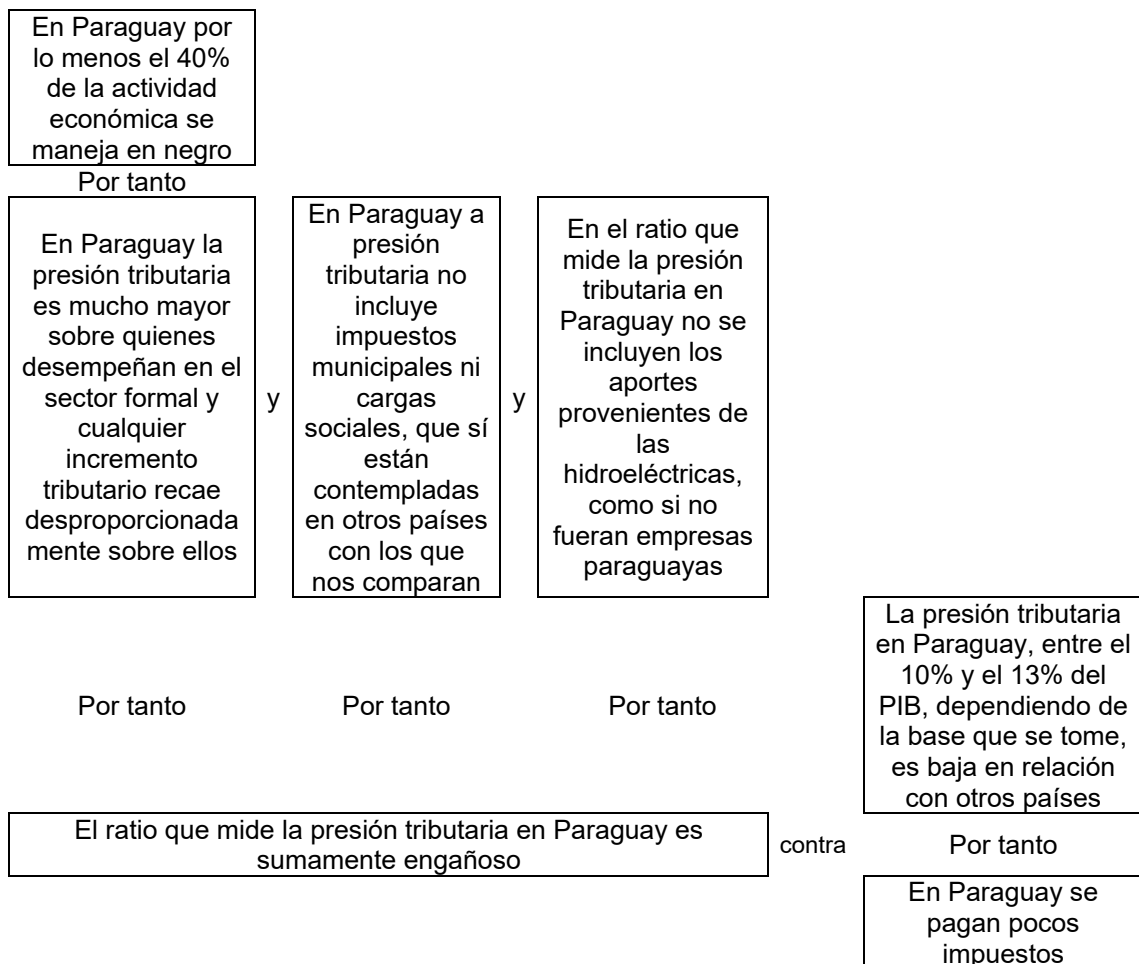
En Paraguay por lo menos el 40% de la actividad económica se maneja en negro

Por tanto

En Paraguay la presión tributaria es mucho mayor sobre quienes desempeñan en el sector formal y cualquier incremento tributario recae desproporcionadamente sobre ellos

y

En Paraguay a presión tributaria no incluye impuestos municipales ni cargas sociales, que sí están contempladas en otros países con los que nos comparan

y

En el ratio que mide la presión tributaria en Paraguay no se incluyen los aportes provenientes de las hidroeléctricas, como si no fueran empresas paraguayas

Por tanto

Por tanto

Por tanto

La presión tributaria en Paraguay, entre el 10% y el 13% del PIB, dependiendo de la base que se tome, es baja en relación con otros países

El ratio que mide la presión tributaria en Paraguay es sumamente engañoso

contra

Por tanto

En Paraguay se pagan pocos impuestos